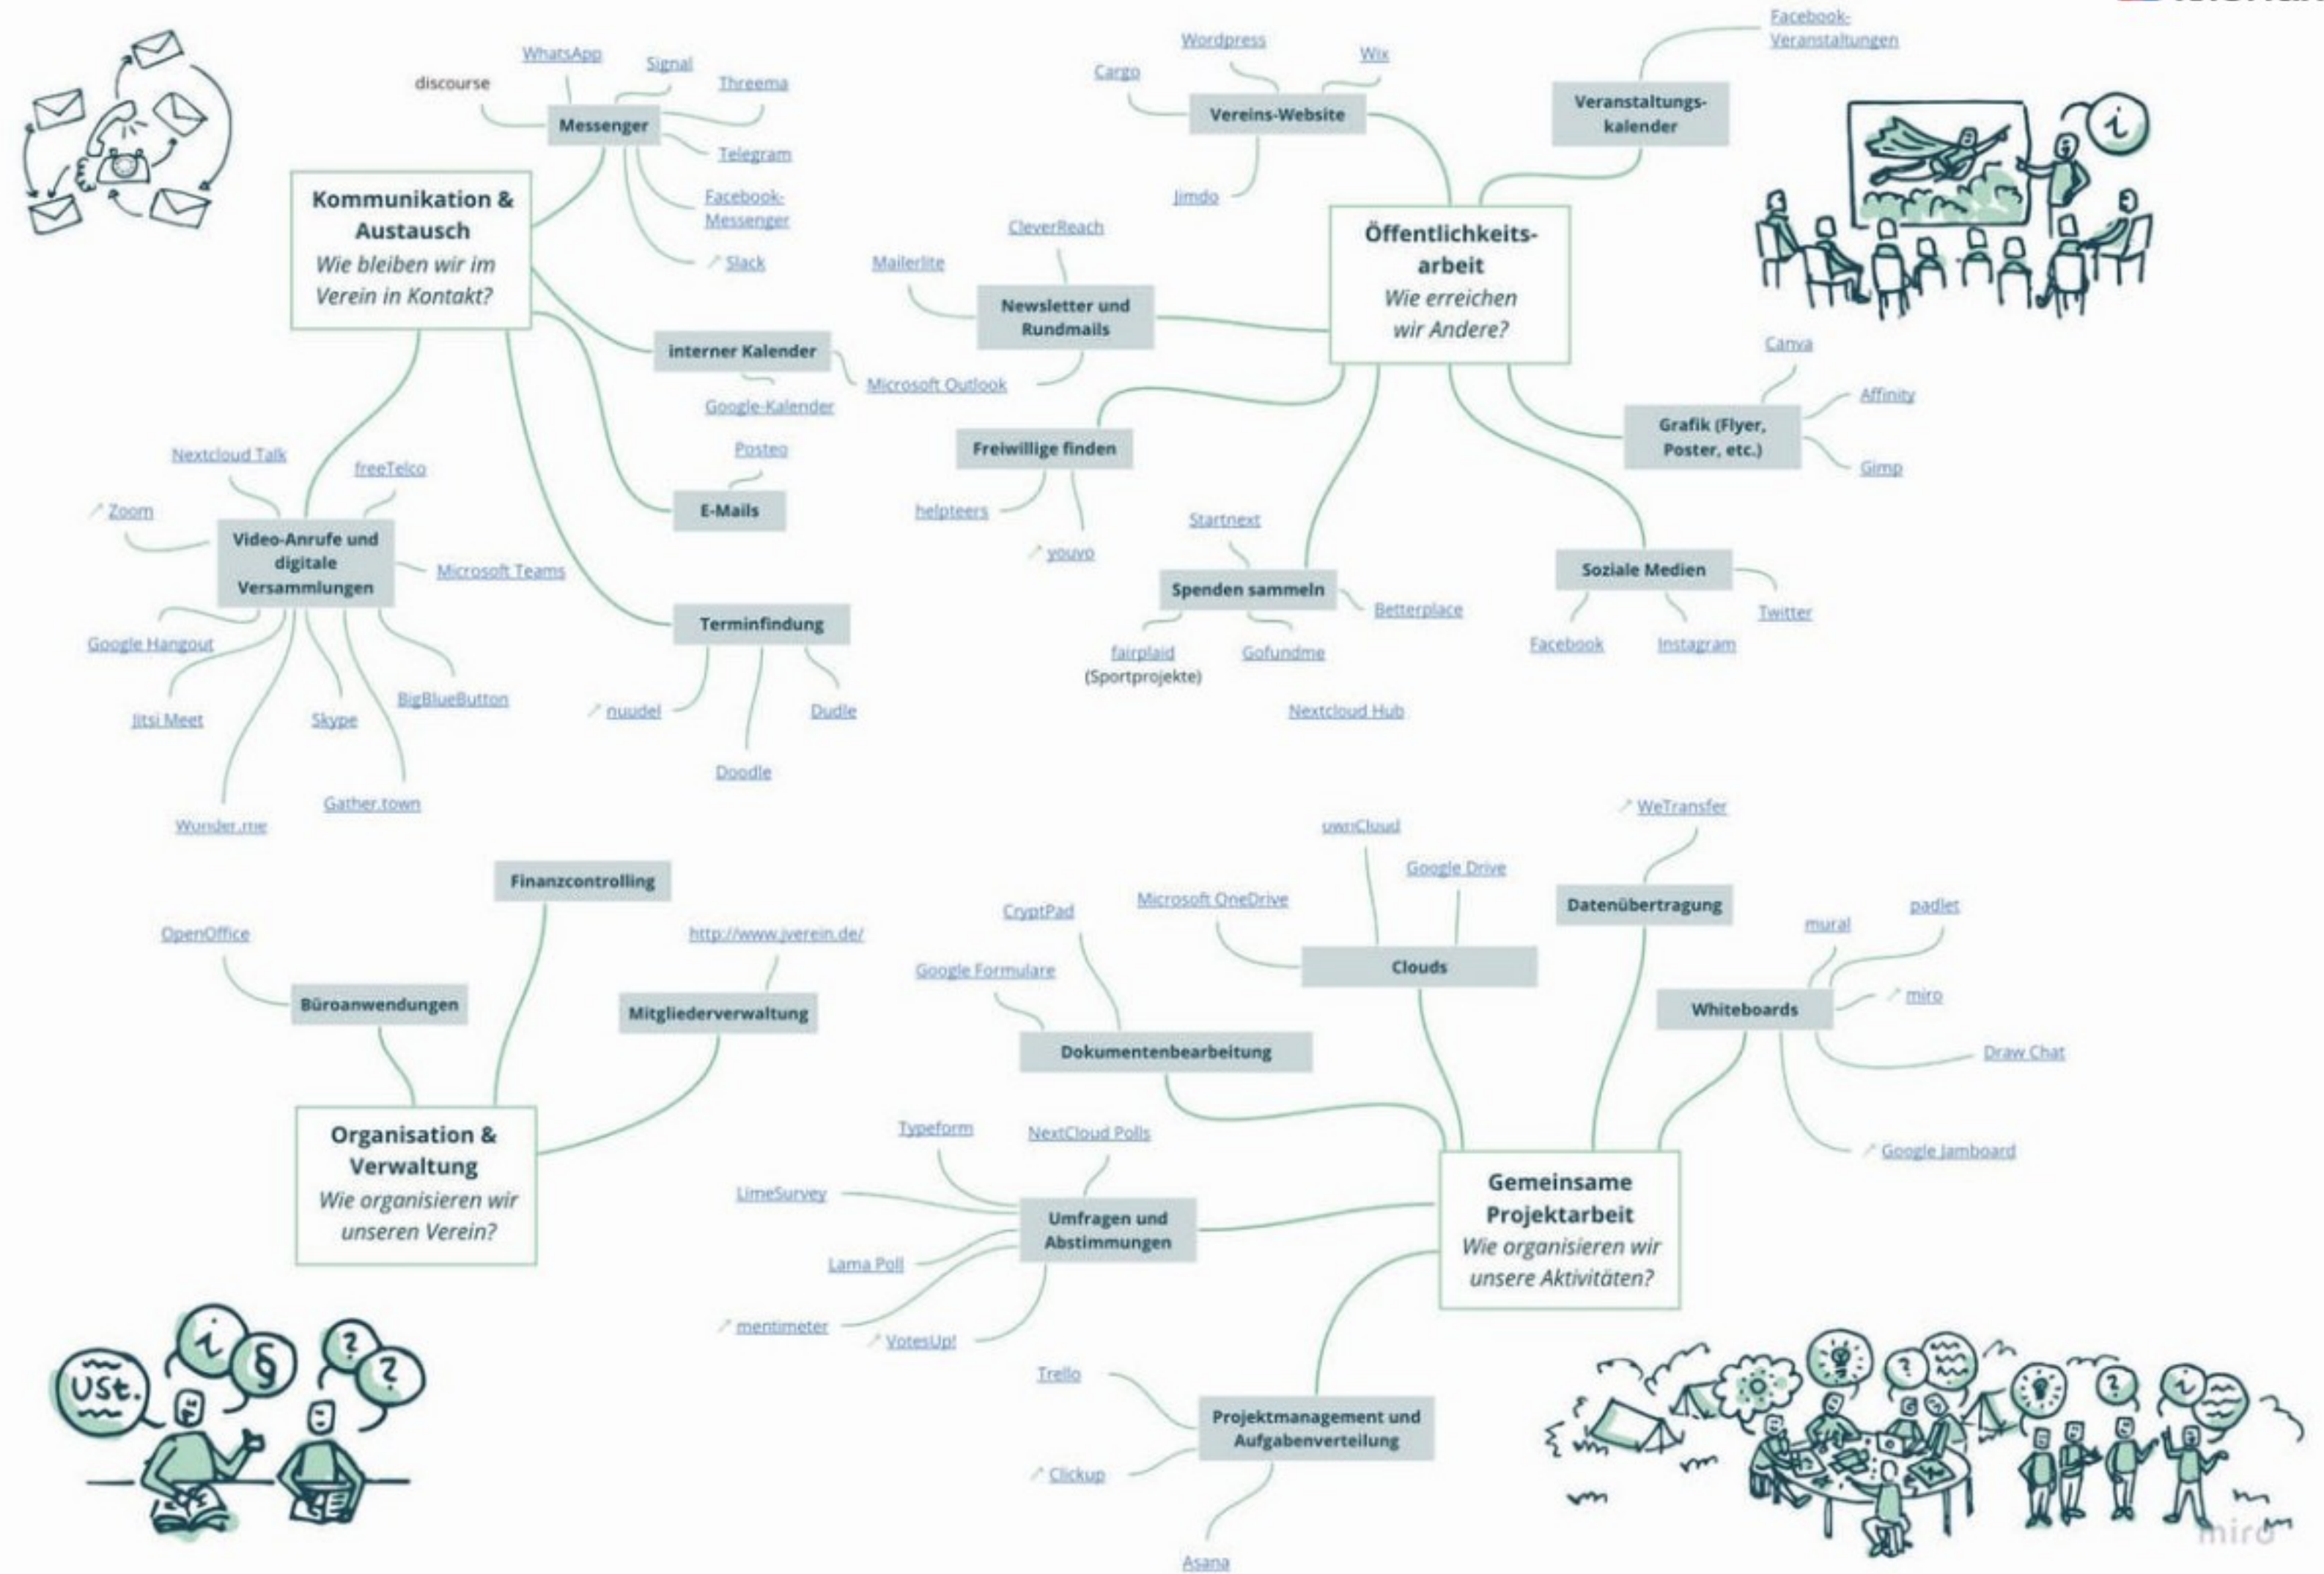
Kommunikation & Austausch
Wie bleiben wir im Verein in Kontakt?

Messenger
discourse
WhatsApp
Signal
Threema
Telegram
Facebook-Messenger
Slack

interner Kalender
Google-Kalender
Microsoft Outlook

E-Mails
Posteo

Terminfindung
nuudel
Doodle
Dudle

Video-Anrufe und digitale Versammlungen
Nextcloud Talk
freeTelco
Zoom
Microsoft Teams
Google Hangout
Jitsi Meet
Skype
BigBlueButton
Gather.town
Wunder.me

Öffentlichkeits-arbeit
Wie erreichen wir Andere?

Vereins-Website
Wordpress
Wix
Cargo
Jimdo

Veranstaltungs-kalender
Facebook-Veranstaltungen

Newsletter und Rundmails
CleverReach
Mailerlite

Freiwillige finden
helpteers
youvo

Spenden sammeln
Startnext
Betterplace
fairplaid
(Sportprojekte)
Gofundme
Nextcloud Hub

Grafik (Flyer, Poster, etc.)
Canva
Affinity
Gimp

Soziale Medien
Facebook
Instagram
Twitter

Organisation & Verwaltung
Wie organisieren wir unseren Verein?

Finanzcontrolling
Büroanwendungen
OpenOffice
Mitgliederverwaltung
http://www.jverein.de/

Gemeinsame Projektarbeit
Wie organisieren wir unsere Aktivitäten?

Dokumentenbearbeitung
CryptPad
Google Formulare

Clouds
ownCloud
Google Drive
Microsoft OneDrive

Datenübertragung
WeTransfer

Whiteboards
mural
padlet
miro
Draw Chat
Google Jamboard

Umfragen und Abstimmungen
Typeform
NextCloud Polls
LimeSurvey
Lama Poll
mentimeter
VotesUp!

Projektmanagement und Aufgabenverteilung
Trello
Clickup
Asana

USt.
§
miro